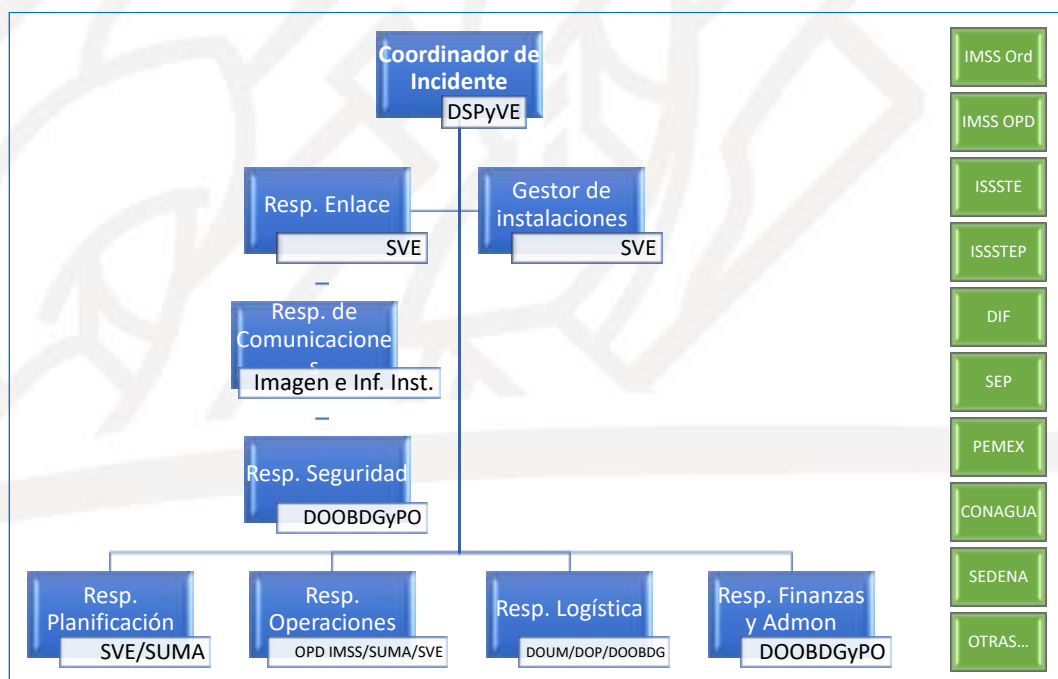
Coordinador de Incidente
DSPyVE

Resp. Enlace
SVE

Gestor de instalaciones
SVE

Resp. de Comunicacione s
Imagen e Inf. Inst.

Resp. Seguridad
DOOBDGyPO

Resp. Planificación
SVE/SUMA

Resp. Operaciones
OPD IMSS/SUMA/SVE

Resp. Logística
DOUM/DOP/DOOBDG

Resp. Finanzas y Admon
DOOBDGyPO

IMSS Ord
IMSS OPD
ISSSTE
ISSSTEP
DIF
SEP
PEMEX
CONAGUA
SEDENA
OTRAS…